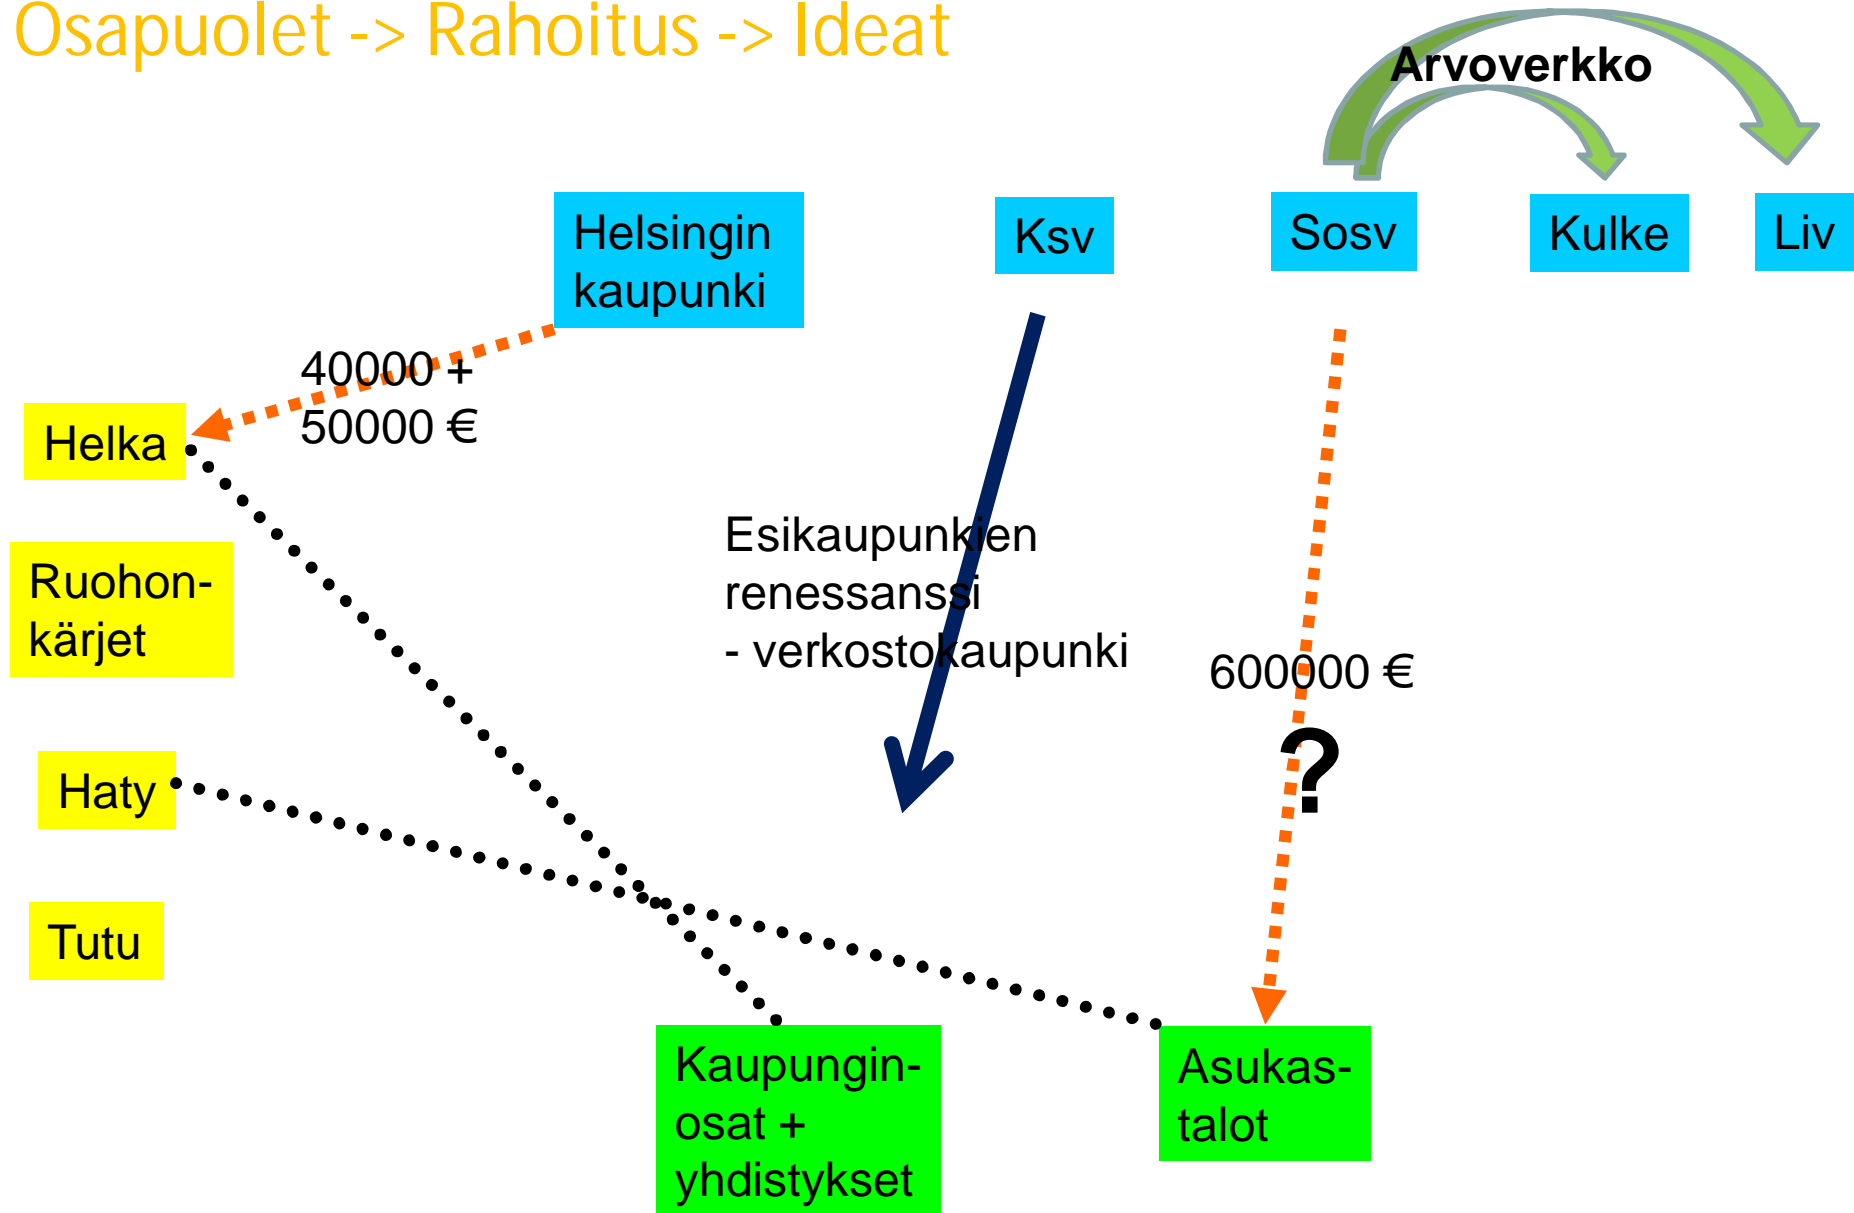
Osapuolet -> Rahoitus -> Ideat

Arvoverkko

Helsingin kaupunki

Ksv

Sosv

Kulke

Liv

40000 +
50000 €

Helka

Ruohonkärjet

Haty

Tutu

Esikaupunkien renessanssi
- verkostokaupunki

600000 €

?

Kaupunginosat + yhdistykset

Asukastalot